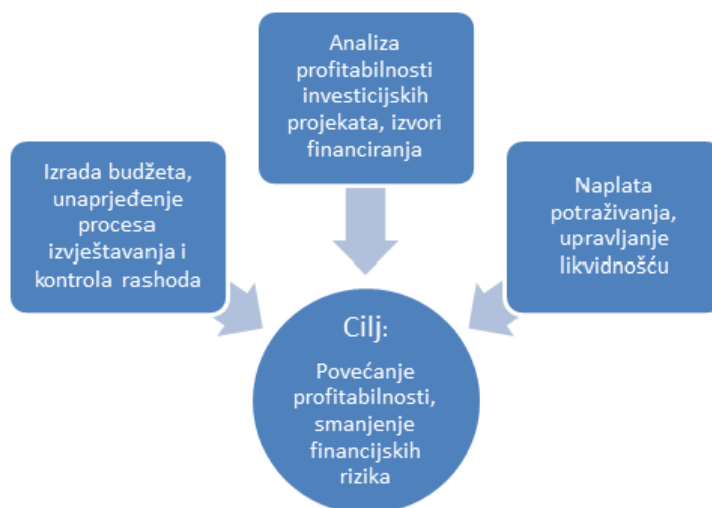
Analiza profitabilnosti investicijskih projekata, izvori financiranja

Izrada budžeta, unaprjeđenje procesa izvještavanja i kontrola rashoda

Naplata potraživanja, upravljanje likvidnošću

Cilj:

Povećanje profitabilnosti, smanjenje financijskih rizika